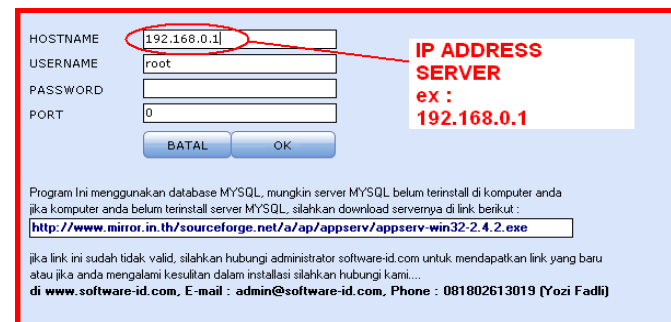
HOSTNAME 192.168.0.1
USERNAME root
PASSWORD
PORT 0

BATAL OK

IP ADDRESS SERVER
ex :
192.168.0.1

Program Ini menggunakan database MYSQL, mungkin server MYSQL belum terinstall di komputer anda jika komputer anda belum terinstall server MYSQL, silahkan download servernya di link berikut :

http://www.mirror.in.th/sourceforge.net/a/ap/appserv/appserv-win32-2.4.2.exe

jika link ini sudah tidak valid, silahkan hubungi administrator software-id.com untuk mendapatkan link yang baru atau jika anda mengalami kesulitan dalam installasi silahkan hubungi kami....
di www.software-id.com, E-mail : admin@software-id.com, Phone : 081802613019 (Yozi Fadli)